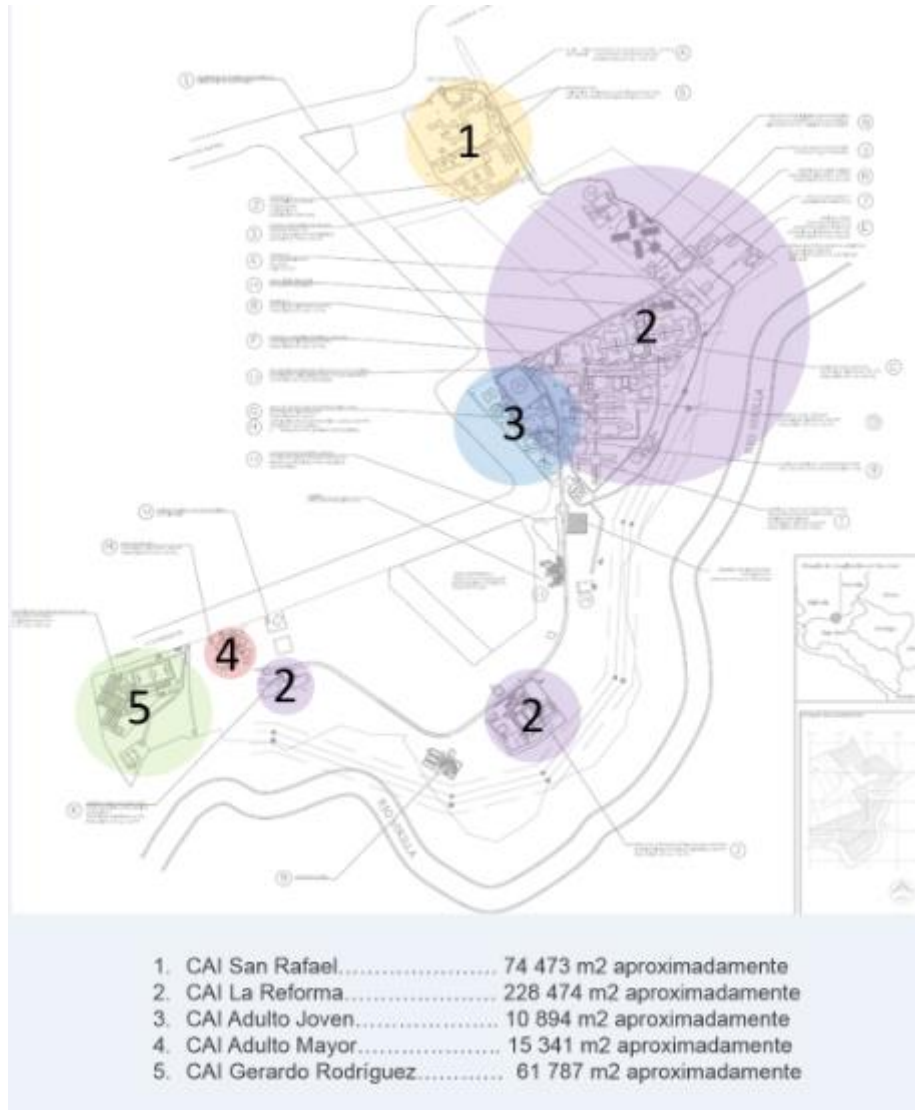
1

2

3

4

2

5

2

RIO VIRILLA

RIO VIRILLA

1. CAI San Rafael........................ 74 473 m2 aproximadamente
2. CAI La Reforma...................... 228 474 m2 aproximadamente
3. CAI Adulto Joven.................... 10 894 m2 aproximadamente
4. CAI Adulto Mayor.................... 15 341 m2 aproximadamente
5. CAI Gerardo Rodríguez............ 61 787 m2 aproximadamente